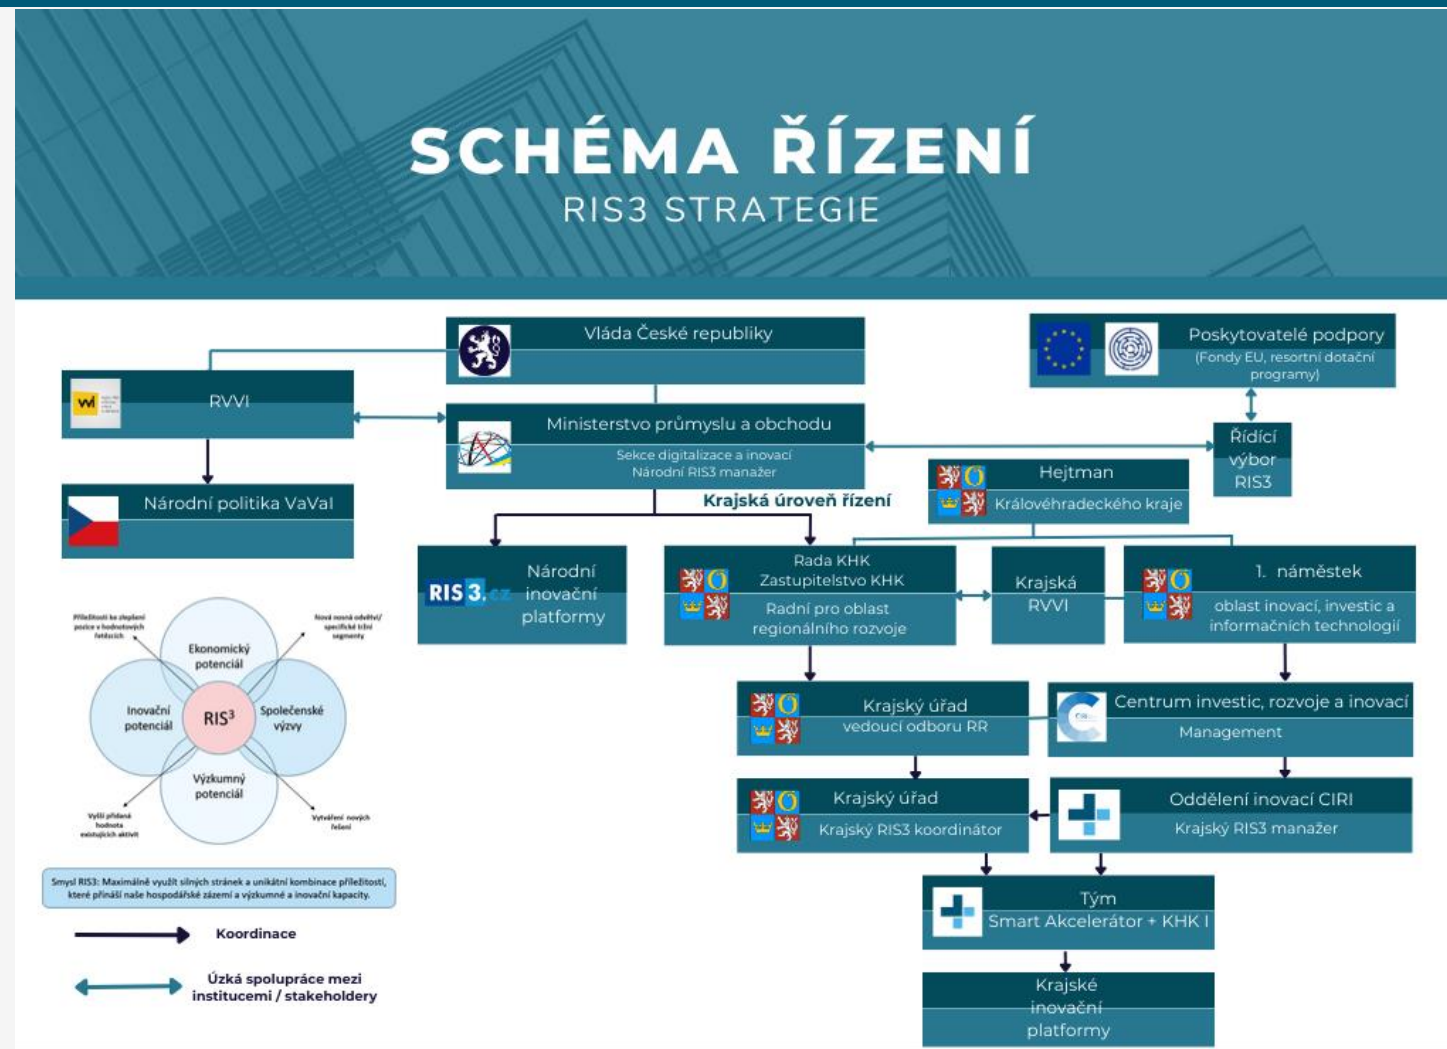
SCHÉMA ŘÍZENÍ
RIS3 STRATEGIE

Vláda České republiky

Poskytovatelé podpory
(Fondy EU, resortní dotační programy)

RVVI

Ministerstvo průmyslu a obchodu
Sekce digitalizace a inovací
Národní RIS3 manažer

Řídící výbor RIS3

Národní politika VaVaI

Hejtman
Královéhradeckého kraje

Krajská úroveň řízení

RIS3.cz Národní inovační platformy

Rada KHK
Zastupitelstvo KHK
Radní pro oblast regionálního rozvoje

Krajská RVVI

1. náměstek
oblast inovací, investic a informačních technologií

Příležitosti ke zlepšení pozice v hodnotových řetězcích

Nová nosná odvětví/ specifické tržní segmenty

Ekonomický potenciál

Inovační potenciál

RIS$^3$

Společenské výzvy

Výzkumný potenciál

Vyšší přidaná hodnota existujících aktivit

Vytváření nových řešení

Smysl RIS3: Maximálně využít silných stránek a unikátní kombinace příležitostí, které přináší naše hospodářské zázemí a výzkumné a inovační kapacity.

Koordinace

Úzká spolupráce mezi institucemi / stakeholdery

Krajský úřad
vedoucí odboru RR

Centrum investic, rozvoje a inovací
Management

Krajský úřad
Krajský RIS3 koordinátor

Oddělení inovací CIRI
Krajský RIS3 manažer

Tým
Smart Akcelerátor + KHK I

Krajské inovační platformy